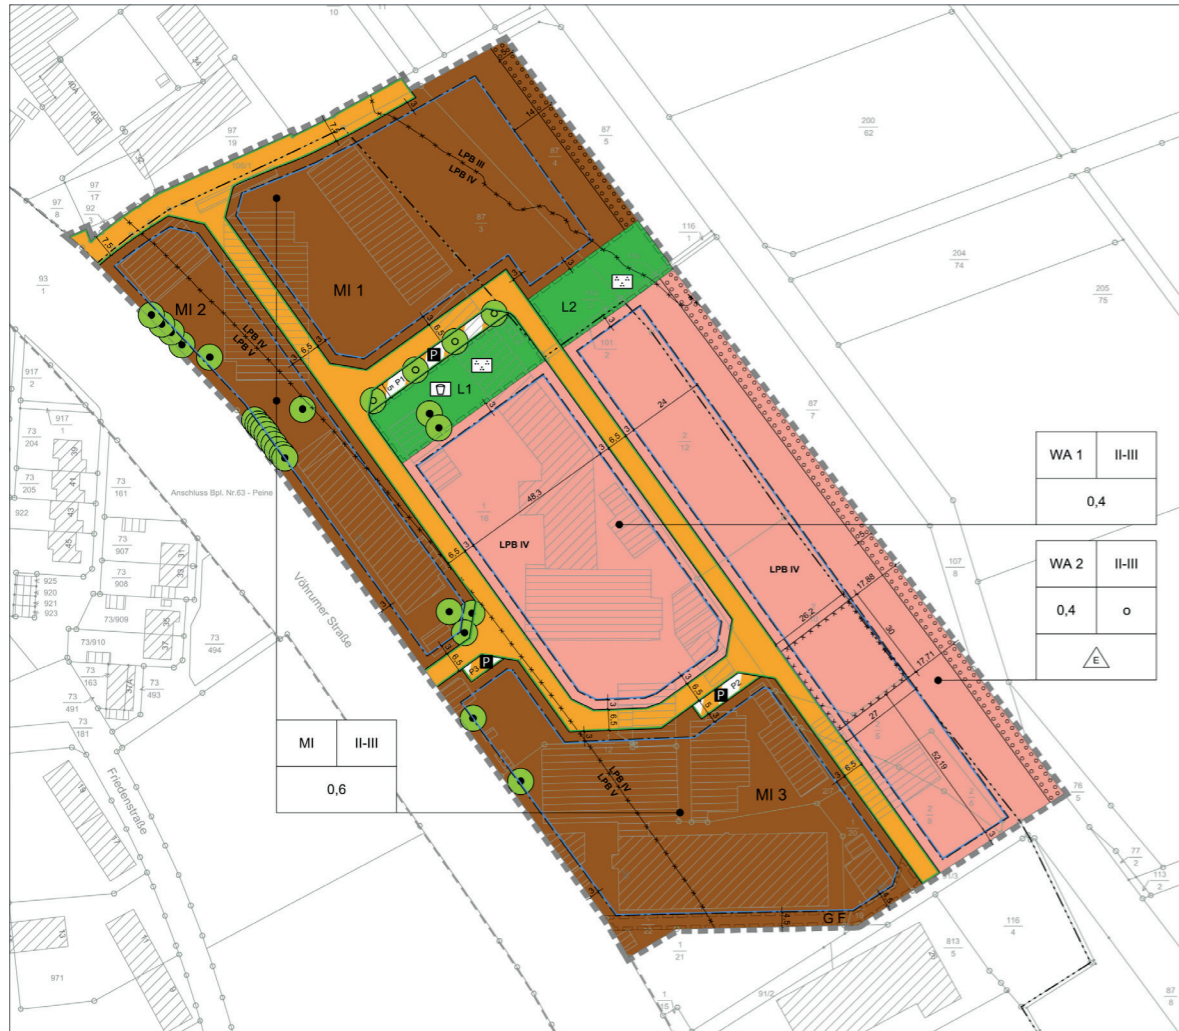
MI 1

MI 2

MI 3

L1

L2

LPB III
LPB IV

LPB IV
LPB V

LPB IV

LPB IV

LPB IV
LPB V

P

P1

P

P

P2

48,3

24

17,88

17,71

26,2

27

30

52,19

6,5

Anschluss Bpl. Nr.63 - Peine

Vöhrumer Straße

Friedenstraße

GF

| WA 1 | II-III |
|---|---|
| 0,4 | |

| WA 2 | II-III |
|---|---|
| 0,4 | o |
| E | |

| MI | II-III |
|---|---|
| 0,6 | |

200
62

204
74

205
75

87
7

107
8

76
5

77
2

113
2

116
4

813
5

87
8

91/2

1
21

116
1

87
5

87
4

87
3

97
19

97
17

97
8

92
3

93
1

917
2

917
1

73
204

73
205

922

73
161

73
907

73
908

73/909

925
920
921
923

73/910

73
163

73
491

73
181

73
493

73
494

971